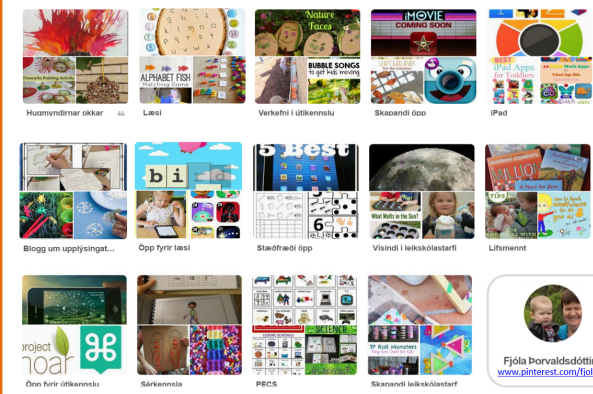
Fireworks Painting Activity

Hugmyndir okkar

ALPHABET FISH Matching Game

Læsi

Nature Faces

BUBBLE SONGS to get kids moving

Verkefni í útikennslu

iMOVIE COMING SOON

Skapandi öpp

BEST iPad Apps for Toddlers

iPad

Blogg um upplýsingat...

bi

Öpp fyrir læsi

5 Best

Stæðfræði öpp

What Melts in the Sun?

Vísindi í leikskólastarfi

Lífsmennt

project noar

Öpp fyrir útikennslu

Sérkennsla

SCIENCE

PECS

TP Roll Monsters

Skapandi leikskólastarf

Fjóla Þorvaldsdótti

www.pinterest.com/fjol